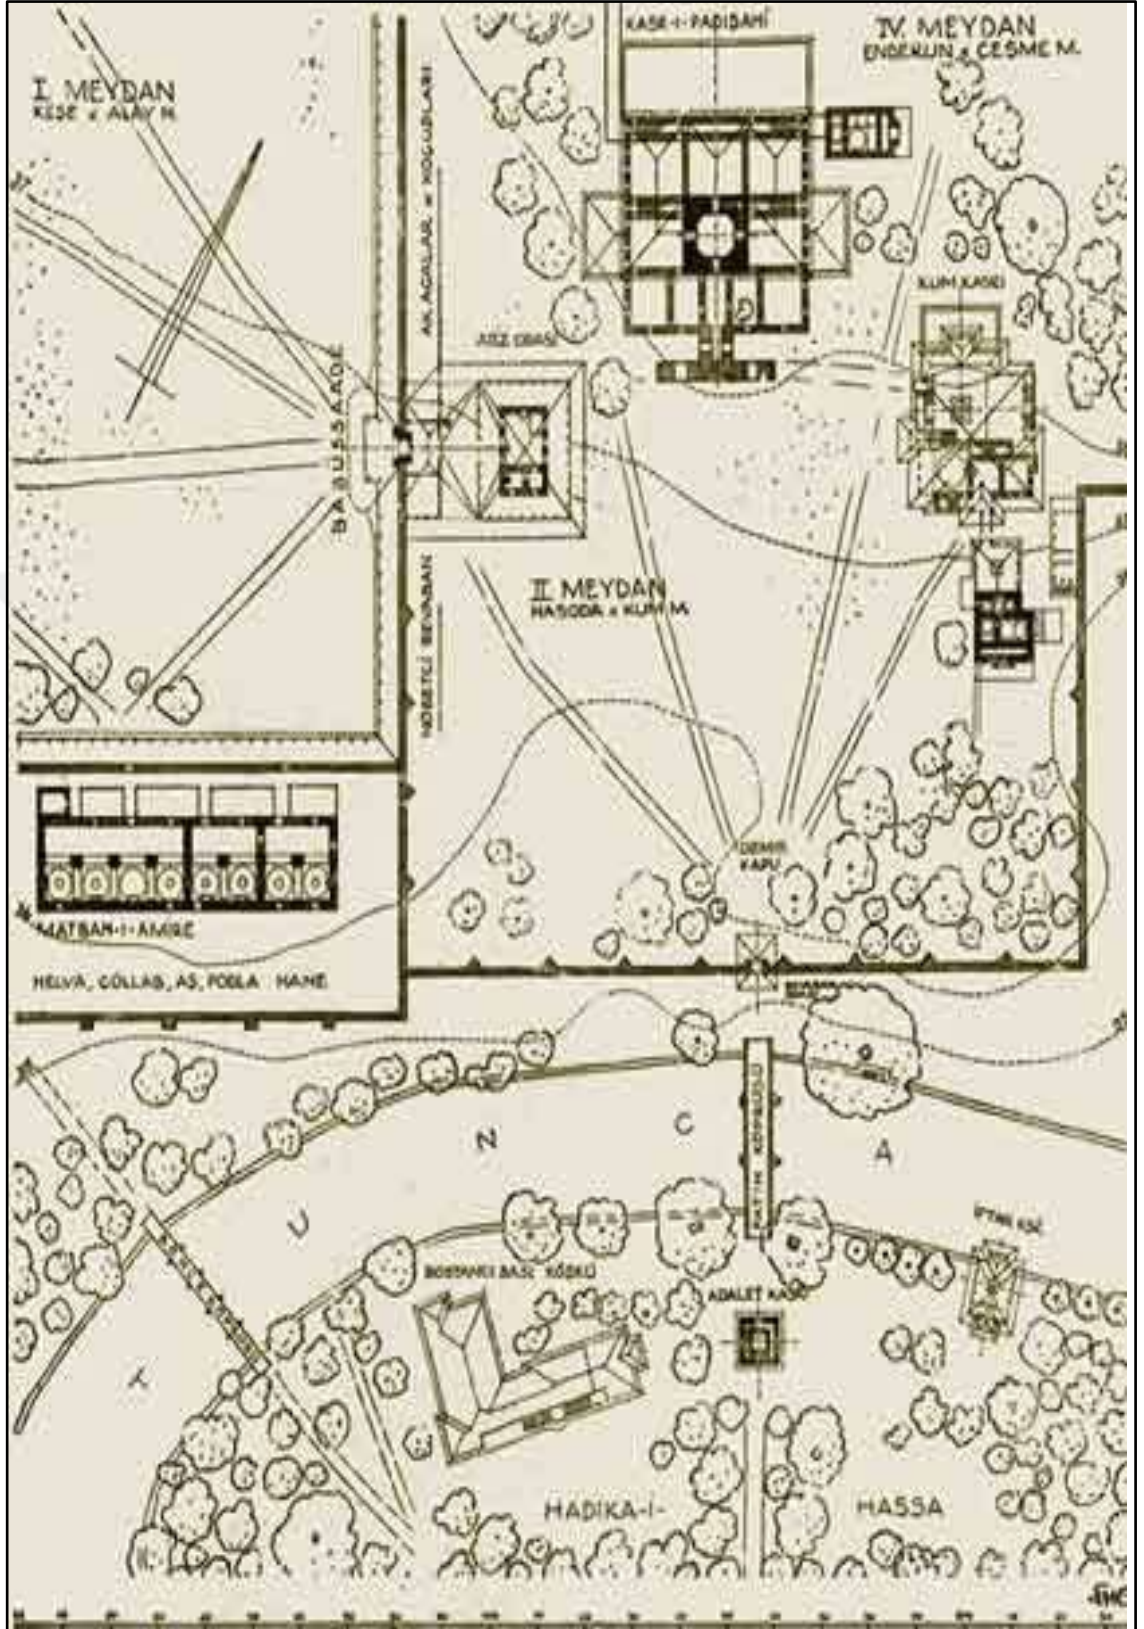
I. MEYDAN
KESE + ALAY M.

KASR-I-PADIŞAHİ

IV. MEYDAN
ENDERUN + ÇEŞME M.

AK AĞALAR + KOĞUŞLARI

ARZ ODASI

KUM KASRI

BABUSSAADE

NÖBETÇİ SEYMAN

II. MEYDAN
HASODA + KUM M.

DEMİR KAPU

MATBAH-I-AMİRE

HELVA, GÜLLAB, AŞ, FODLA HANE

U N C A

FATİH KÖPRÜSÜ

BOSTANCI BAŞI KÖŞKÜ

ADALET KASRI

HADİKA-I- HASSA